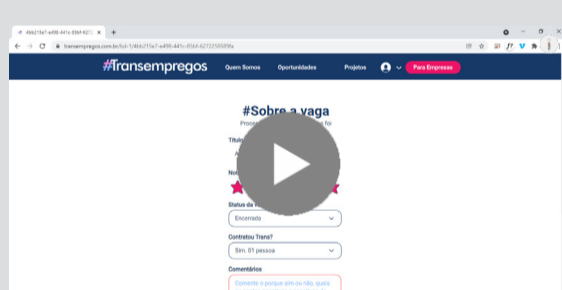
4bb215e7-e498-441c-85bf-627 ×
+
transempregos.com.br/lol-1/4bb215e7-e498-441c-85bf-6272250589a
#Transempregos
Quem Somos
Oportunidades
Projetos
Para Empresas
#Sobre a vaga
Proce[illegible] for
Títul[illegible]
Not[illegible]
Status da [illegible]
Encerrado
Contratou Trans?
Sim, 01 pessoa
Comentários
Comente o porque sim ou não, quais